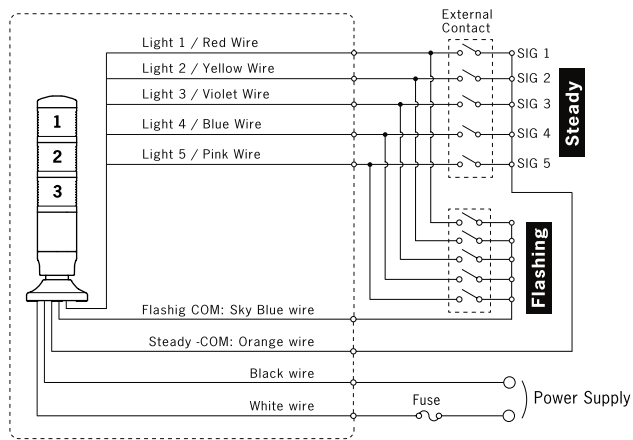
External Contact

Light 1 / Red Wire
Light 2 / Yellow Wire
Light 3 / Violet Wire
Light 4 / Blue Wire
Light 5 / Pink Wire

SIG 1
SIG 2
SIG 3
SIG 4
SIG 5

Steady

1
2
3

Flashing

Flashig COM: Sky Blue wire
Steady -COM: Orange wire
Black wire
White wire
Fuse
Power Supply